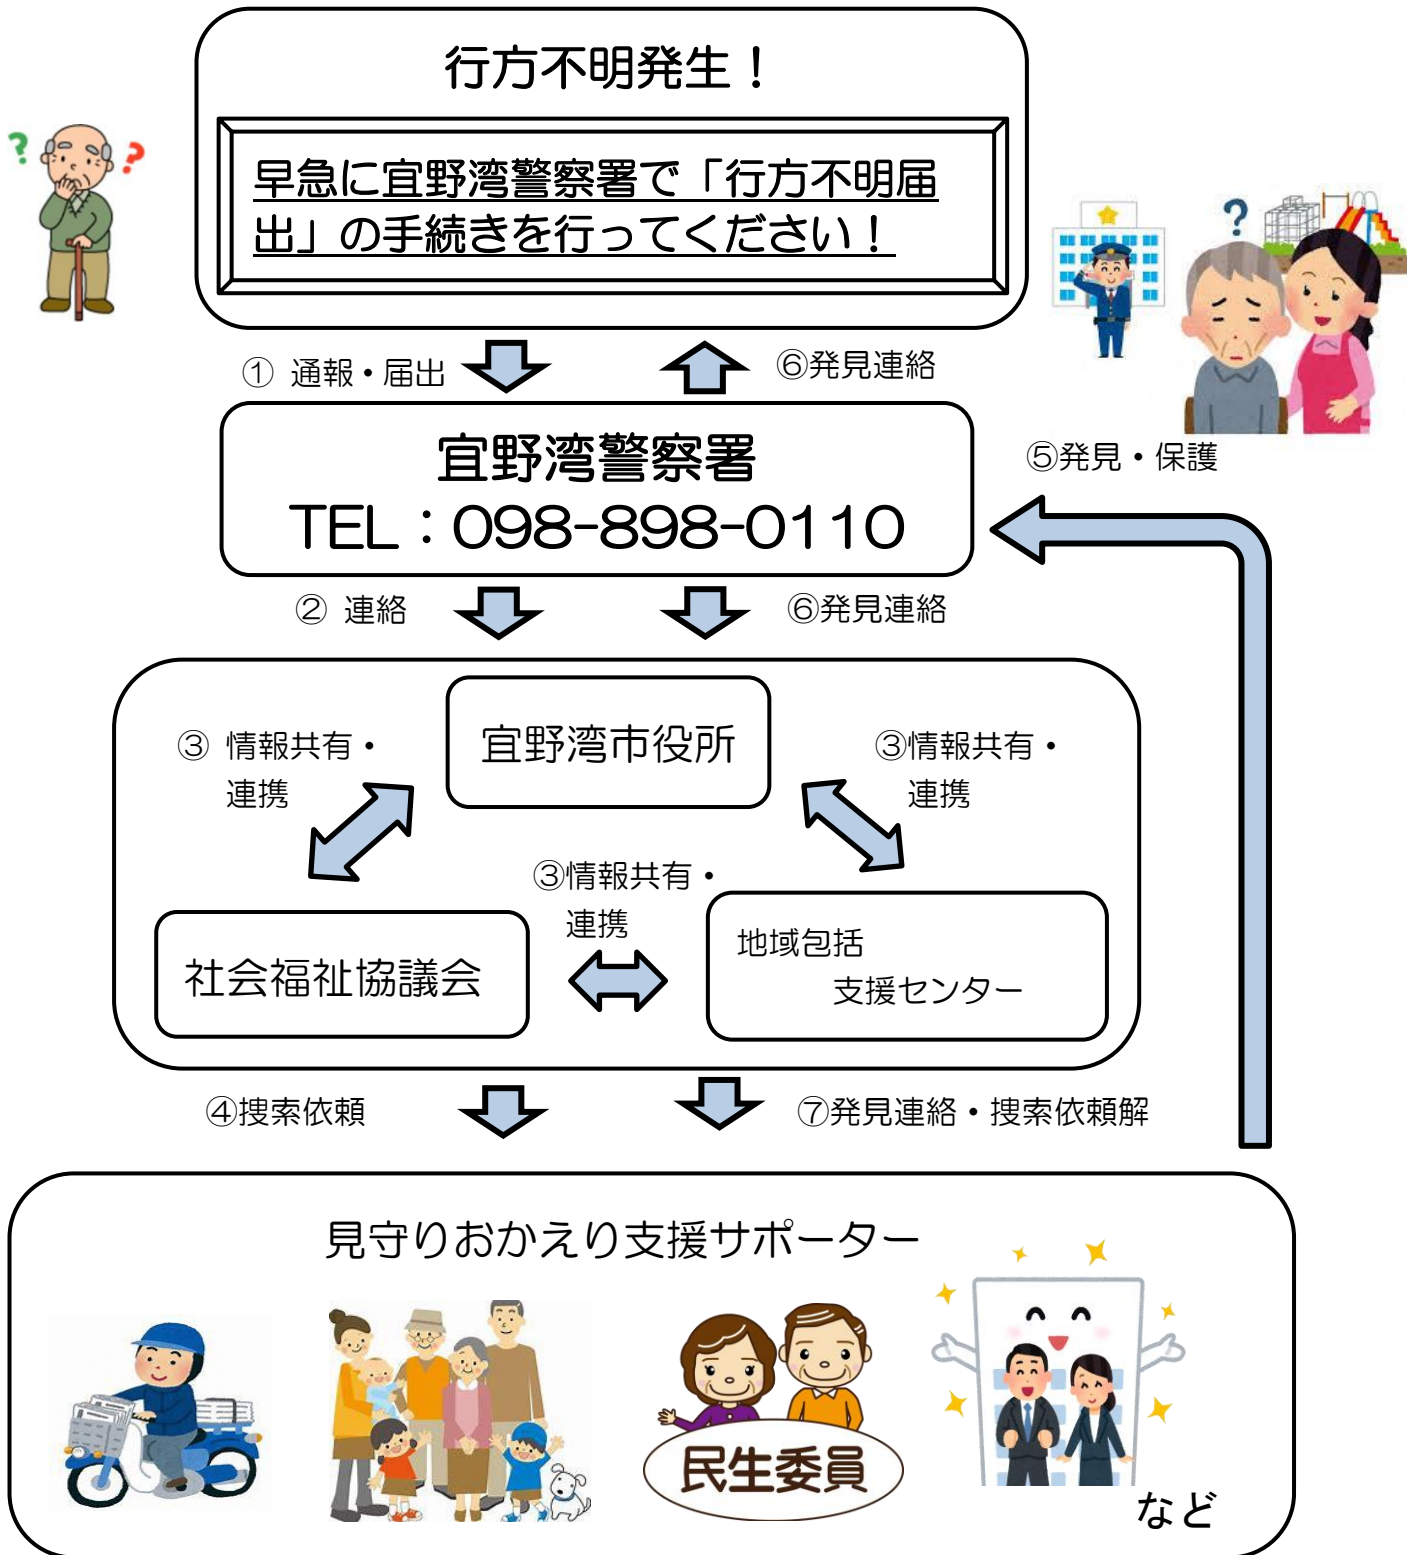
行方不明発生！

早急に宜野湾警察署で「行方不明届出」の手続きを行ってください！

① 通報・届出

⑥発見連絡

宜野湾警察署
TEL：098-898-0110

⑤発見・保護

② 連絡

⑥発見連絡

③ 情報共有・連携

宜野湾市役所

③情報共有・連携

③情報共有・連携

社会福祉協議会

地域包括支援センター

④捜索依頼

⑦発見連絡・捜索依頼解

見守りおかえり支援サポーター

民生委員

など